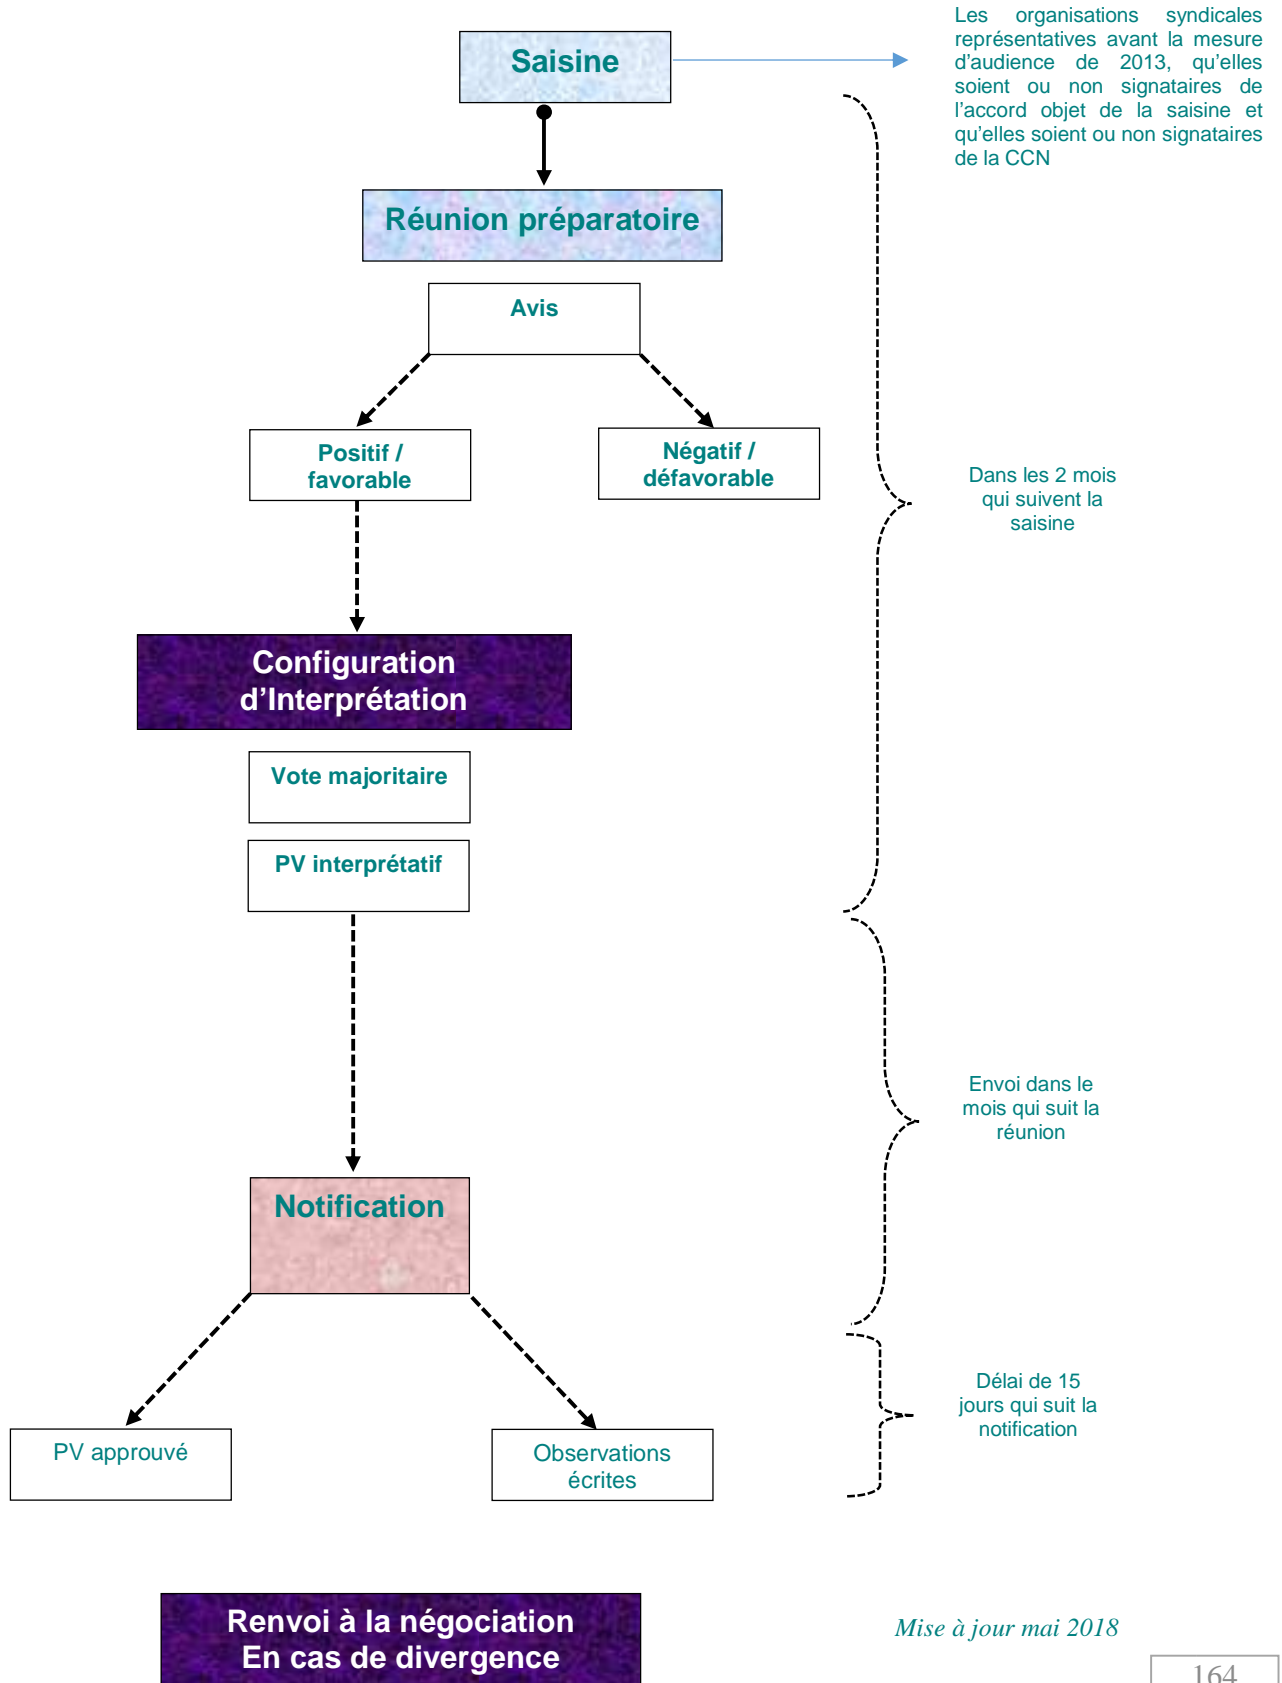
Saisine

Les organisations syndicales représentatives avant la mesure d'audience de 2013, qu'elles soient ou non signataires de l'accord objet de la saisine et qu'elles soient ou non signataires de la CCN

Réunion préparatoire

Avis

Positif / favorable

Négatif / défavorable

Dans les 2 mois qui suivent la saisine

Configuration d'Interprétation

Vote majoritaire

PV interprétatif

Envoi dans le mois qui suit la réunion

Notification

Délai de 15 jours qui suit la notification

PV approuvé

Observations écrites

Renvoi à la négociation En cas de divergence

Mise à jour mai 2018

164